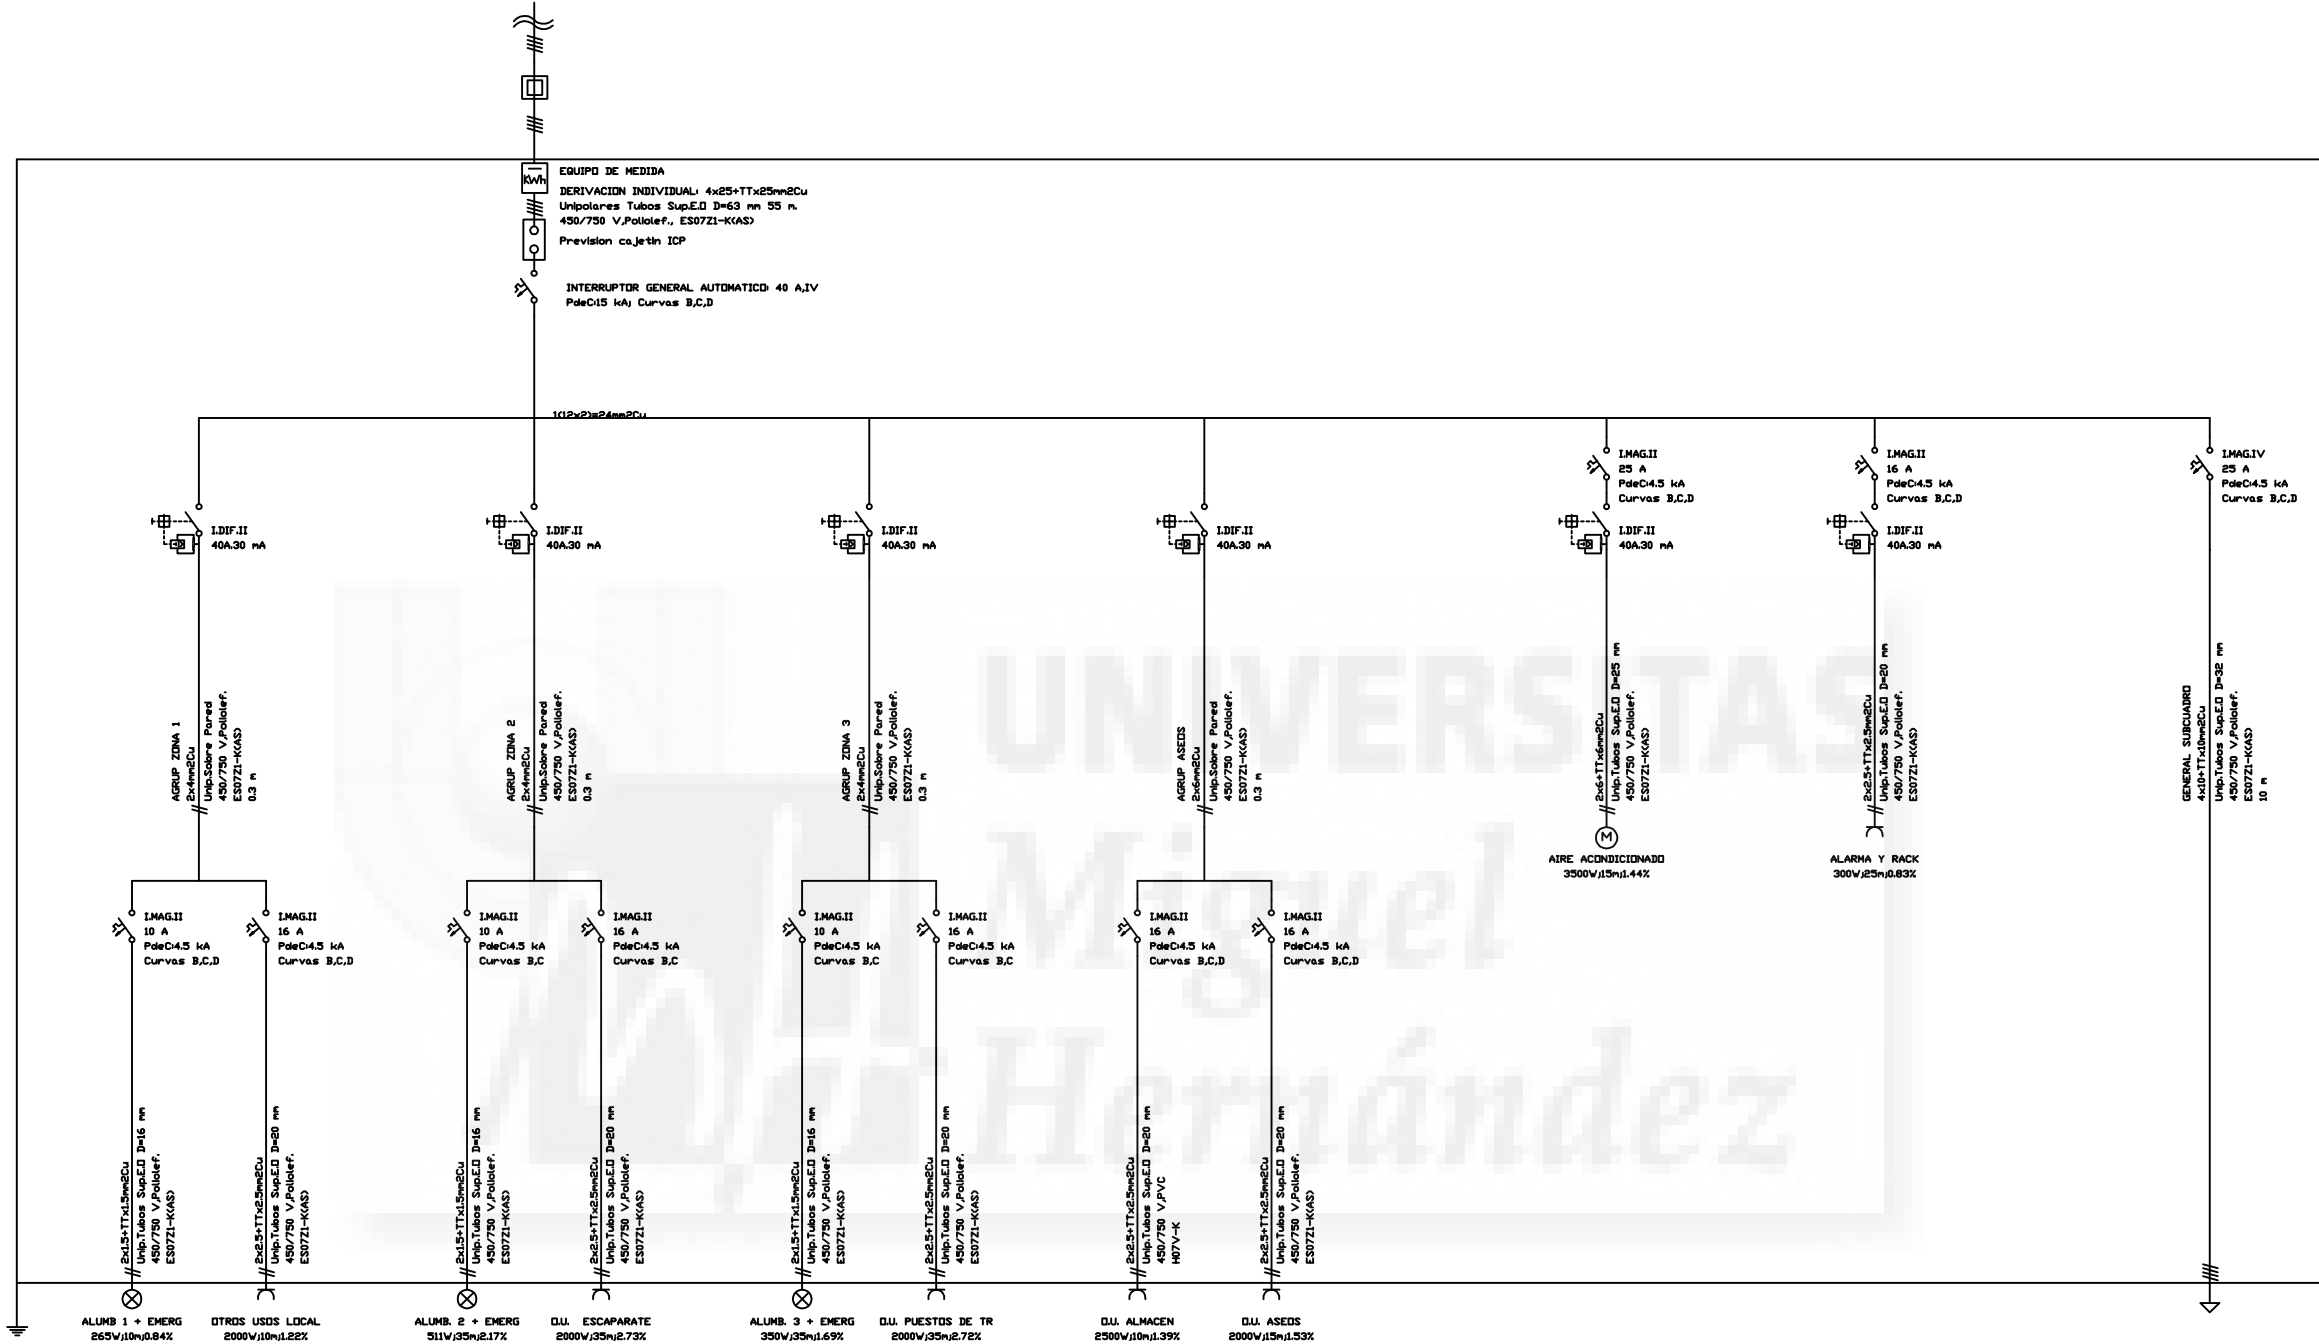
EQUIPO DE MEDIDA
kWh
DERIVACION INDIVIDUAL: 4x25+TTx25mm2Cu
Unipolares Tubos Sup.E.O D=63 mm 55 m.
450/750 V,Poliolef., ES07Z1-K(AS)
Prevision cajetin ICP

INTERRUPTOR GENERAL AUTOMATICO: 40 A,IV
PdeC:15 kA; Curvas B,C,D

1(12x2)=24mm2Cu

I.DIF.II
40A.30 mA

I.DIF.II
40A.30 mA

I.DIF.II
40A.30 mA

I.DIF.II
40A.30 mA

I.MAG.II
25 A
PdeC:4.5 kA
Curvas B,C,D

I.DIF.II
40A.30 mA

I.MAG.II
16 A
PdeC:4.5 kA
Curvas B,C,D

I.DIF.II
40A.30 mA

I.MAG.IV
25 A
PdeC:4.5 kA
Curvas B,C,D

AGRUP ZONA 1
2x4mm2Cu
Unip.Sobre Pared
450/750 V,Poliolef.
ES07Z1-K(AS)
0.3 m

AGRUP ZONA 2
2x4mm2Cu
Unip.Sobre Pared
450/750 V,Poliolef.
ES07Z1-K(AS)
0.3 m

AGRUP ZONA 3
2x4mm2Cu
Unip.Sobre Pared
450/750 V,Poliolef.
ES07Z1-K(AS)
0.3 m

AGRUP ASEOS
2x6mm2Cu
Unip.Sobre Pared
450/750 V,Poliolef.
ES07Z1-K(AS)
0.3 m

2x6+TTx6mm2Cu
Unip.Tubos Sup.E.O D=25 mm
450/750 V,Poliolef.
ES07Z1-K(AS)

M
AIRE ACONDICIONADO
3500W;15m;1.44%

2x2.5+TTx2.5mm2Cu
Unip.Tubos Sup.E.O D=20 mm
450/750 V,Poliolef.
ES07Z1-K(AS)

ALARMA Y RACK
300W;25m;0.83%

GENERAL SUBCUADRO
4x10+TTx10mm2Cu
Unip.Tubos Sup.E.O D=32 mm
450/750 V,Poliolef.
ES07Z1-K(AS)
10 m

I.MAG.II
10 A
PdeC:4.5 kA
Curvas B,C,D

I.MAG.II
16 A
PdeC:4.5 kA
Curvas B,C,D

I.MAG.II
10 A
PdeC:4.5 kA
Curvas B,C

I.MAG.II
16 A
PdeC:4.5 kA
Curvas B,C

I.MAG.II
10 A
PdeC:4.5 kA
Curvas B,C

I.MAG.II
16 A
PdeC:4.5 kA
Curvas B,C

I.MAG.II
16 A
PdeC:4.5 kA
Curvas B,C,D

I.MAG.II
16 A
PdeC:4.5 kA
Curvas B,C,D

2x1.5+TTx1.5mm2Cu
Unip.Tubos Sup.E.O D=16 mm
450/750 V,Poliolef.
ES07Z1-K(AS)

2x2.5+TTx2.5mm2Cu
Unip.Tubos Sup.E.O D=20 mm
450/750 V,Poliolef.
ES07Z1-K(AS)

2x1.5+TTx1.5mm2Cu
Unip.Tubos Sup.E.O D=16 mm
450/750 V,Poliolef.
ES07Z1-K(AS)

2x2.5+TTx2.5mm2Cu
Unip.Tubos Sup.E.O D=20 mm
450/750 V,Poliolef.
ES07Z1-K(AS)

2x1.5+TTx1.5mm2Cu
Unip.Tubos Sup.E.O D=16 mm
450/750 V,Poliolef.
ES07Z1-K(AS)

2x2.5+TTx2.5mm2Cu
Unip.Tubos Sup.E.O D=20 mm
450/750 V,Poliolef.
ES07Z1-K(AS)

2x2.5+TTx2.5mm2Cu
Unip.Tubos Sup.E.O D=20 mm
450/750 V,PVC
H07V-K

2x2.5+TTx2.5mm2Cu
Unip.Tubos Sup.E.O D=20 mm
450/750 V,Poliolef.
ES07Z1-K(AS)

ALUMB 1 + EMERG
265W;10m;0.84%

OTROS USOS LOCAL
2000W;10m;1.22%

ALUMB. 2 + EMERG
511W;35m;2.17%

O.U. ESCAPARATE
2000W;35m;2.73%

ALUMB. 3 + EMERG
350W;35m;1.69%

O.U. PUESTOS DE TR
2000W;35m;2.72%

O.U. ALMACEN
2500W;10m;1.39%

O.U. ASEOS
2000W;15m;1.53%

UNIVERSITAS Miguel Hernández